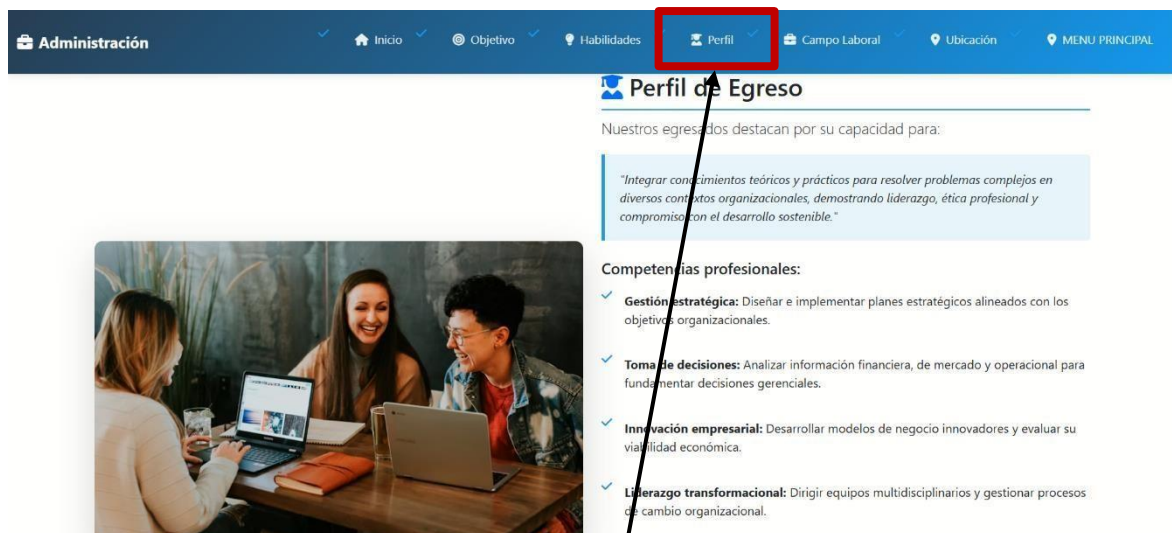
Administración

Inicio Objetivo Habilidades Perfil Campo Laboral Ubicación MENU PRINCIPAL

Perfil de Egreso

Nuestros egresados destacan por su capacidad para:

"Integrar conocimientos teóricos y prácticos para resolver problemas complejos en diversos contextos organizacionales, demostrando liderazgo, ética profesional y compromiso con el desarrollo sostenible."

Competencias profesionales:

Gestión estratégica: Diseñar e implementar planes estratégicos alineados con los objetivos organizacionales.

Toma de decisiones: Analizar información financiera, de mercado y operacional para fundamentar decisiones gerenciales.

Innovación empresarial: Desarrollar modelos de negocio innovadores y evaluar su viabilidad económica.

Liderazgo transformacional: Dirigir equipos multidisciplinarios y gestionar procesos de cambio organizacional.